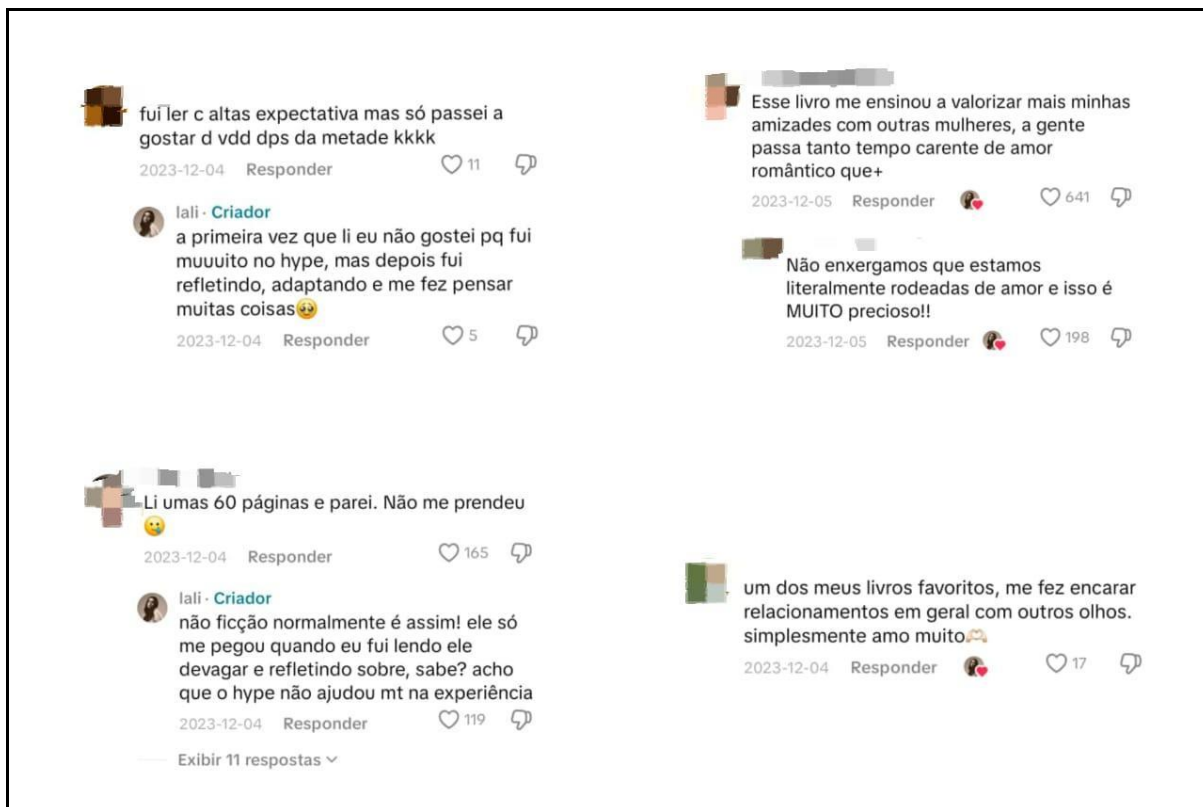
fui ler c altas expectativa mas só passei a gostar d vdd dps da metade kkkk

2023-12-04 Responder 11

lali · Criador
a primeira vez que li eu não gostei pq fui muuuito no hype, mas depois fui refletindo, adaptando e me fez pensar muitas coisas🥺

2023-12-04 Responder 5

Li umas 60 páginas e parei. Não me prendeu 🤥

2023-12-04 Responder 165

lali · Criador
não ficção normalmente é assim! ele só me pegou quando eu fui lendo ele devagar e refletindo sobre, sabe? acho que o hype não ajudou mt na experiência

2023-12-04 Responder 119

Exibir 11 respostas

Esse livro me ensinou a valorizar mais minhas amizades com outras mulheres, a gente passa tanto tempo carente de amor romântico que+

2023-12-05 Responder 641

Não enxergamos que estamos literalmente rodeadas de amor e isso é MUITO precioso!!

2023-12-05 Responder 198

um dos meus livros favoritos, me fez encarar relacionamentos em geral com outros olhos. simplesmente amo muito🫶

2023-12-04 Responder 17